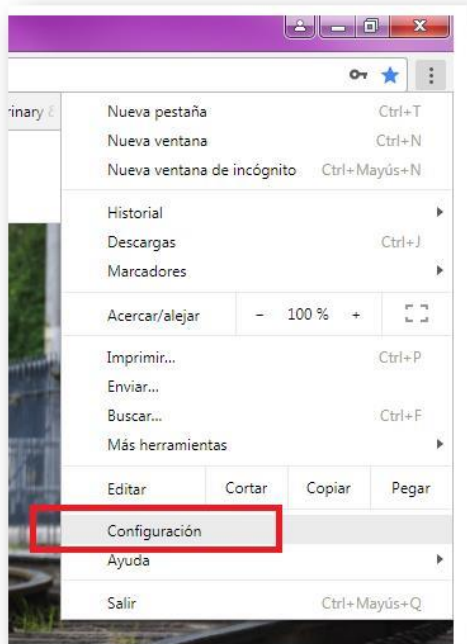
rinary &

Nueva pestaña Ctrl+T
Nueva ventana Ctrl+N
Nueva ventana de incógnito Ctrl+Mayús+N

Historial
Descargas Ctrl+J
Marcadores

Acercar/alejar – 100 % +

Imprimir... Ctrl+P
Enviar...
Buscar... Ctrl+F
Más herramientas

Editar Cortar Copiar Pegar

Configuración
Ayuda

Salir Ctrl+Mayús+Q